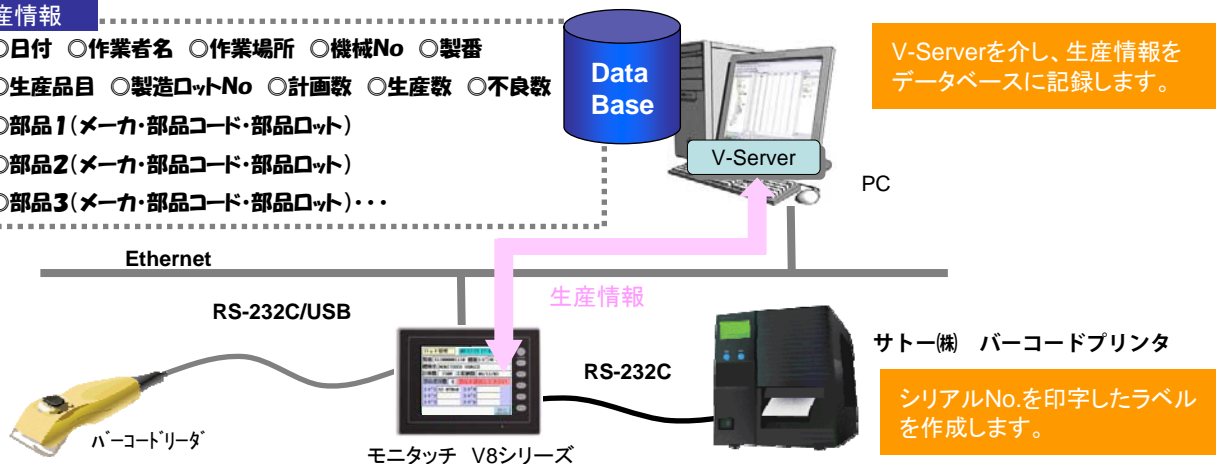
産情報
◎日付 ◎作業者名 ◎作業場所 ◎機械No ◎製番
◎生産品目 ◎製造ロットNo ◎計画数 ◎生産数 ◎不良数
◎部品1（メーカ・部品コード・部品ロット）
◎部品2（メーカ・部品コード・部品ロット）
◎部品3（メーカ・部品コード・部品ロット）・・・

Data Base

V-Server

PC

V-Serverを介し、生産情報をデータベースに記録します。

Ethernet

生産情報

RS-232C/USB

RS-232C

サトー㈱ バーコードプリンタ

シリアルNo.を印字したラベルを作成します。

バーコードリーダ

モニタッチ V8シリーズ